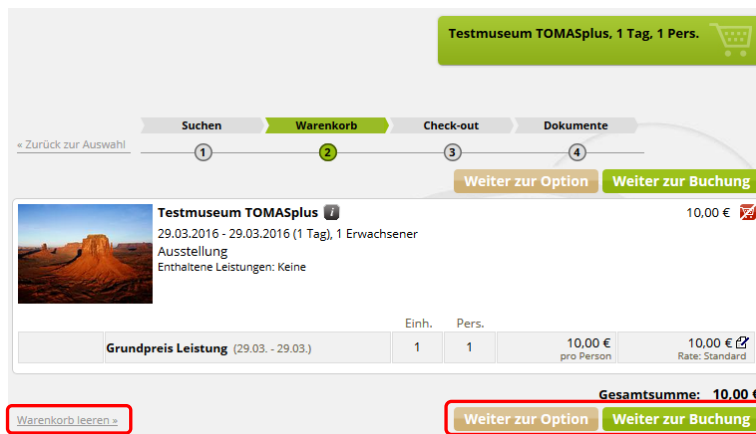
Testmuseum TOMASplus, 1 Tag, 1 Pers.

« Zurück zur Auswahl

Suchen
1
Warenkorb
2
Check-out
3
Dokumente
4

Weiter zur Option
Weiter zur Buchung

Testmuseum TOMASplus i
29.03.2016 - 29.03.2016 (1 Tag), 1 Erwachsener
Ausstellung
Enthaltene Leistungen: Keine

10,00 €

| | Einh. | Pers. | | |
|---|---|---|---|---|
| Grundpreis Leistung (29.03. - 29.03.) | 1 | 1 | 10,00 € pro Person | 10,00 € Rate: Standard |

Gesamtsumme: 10,00 €

Warenkorb leeren »

Weiter zur Option
Weiter zur Buchung